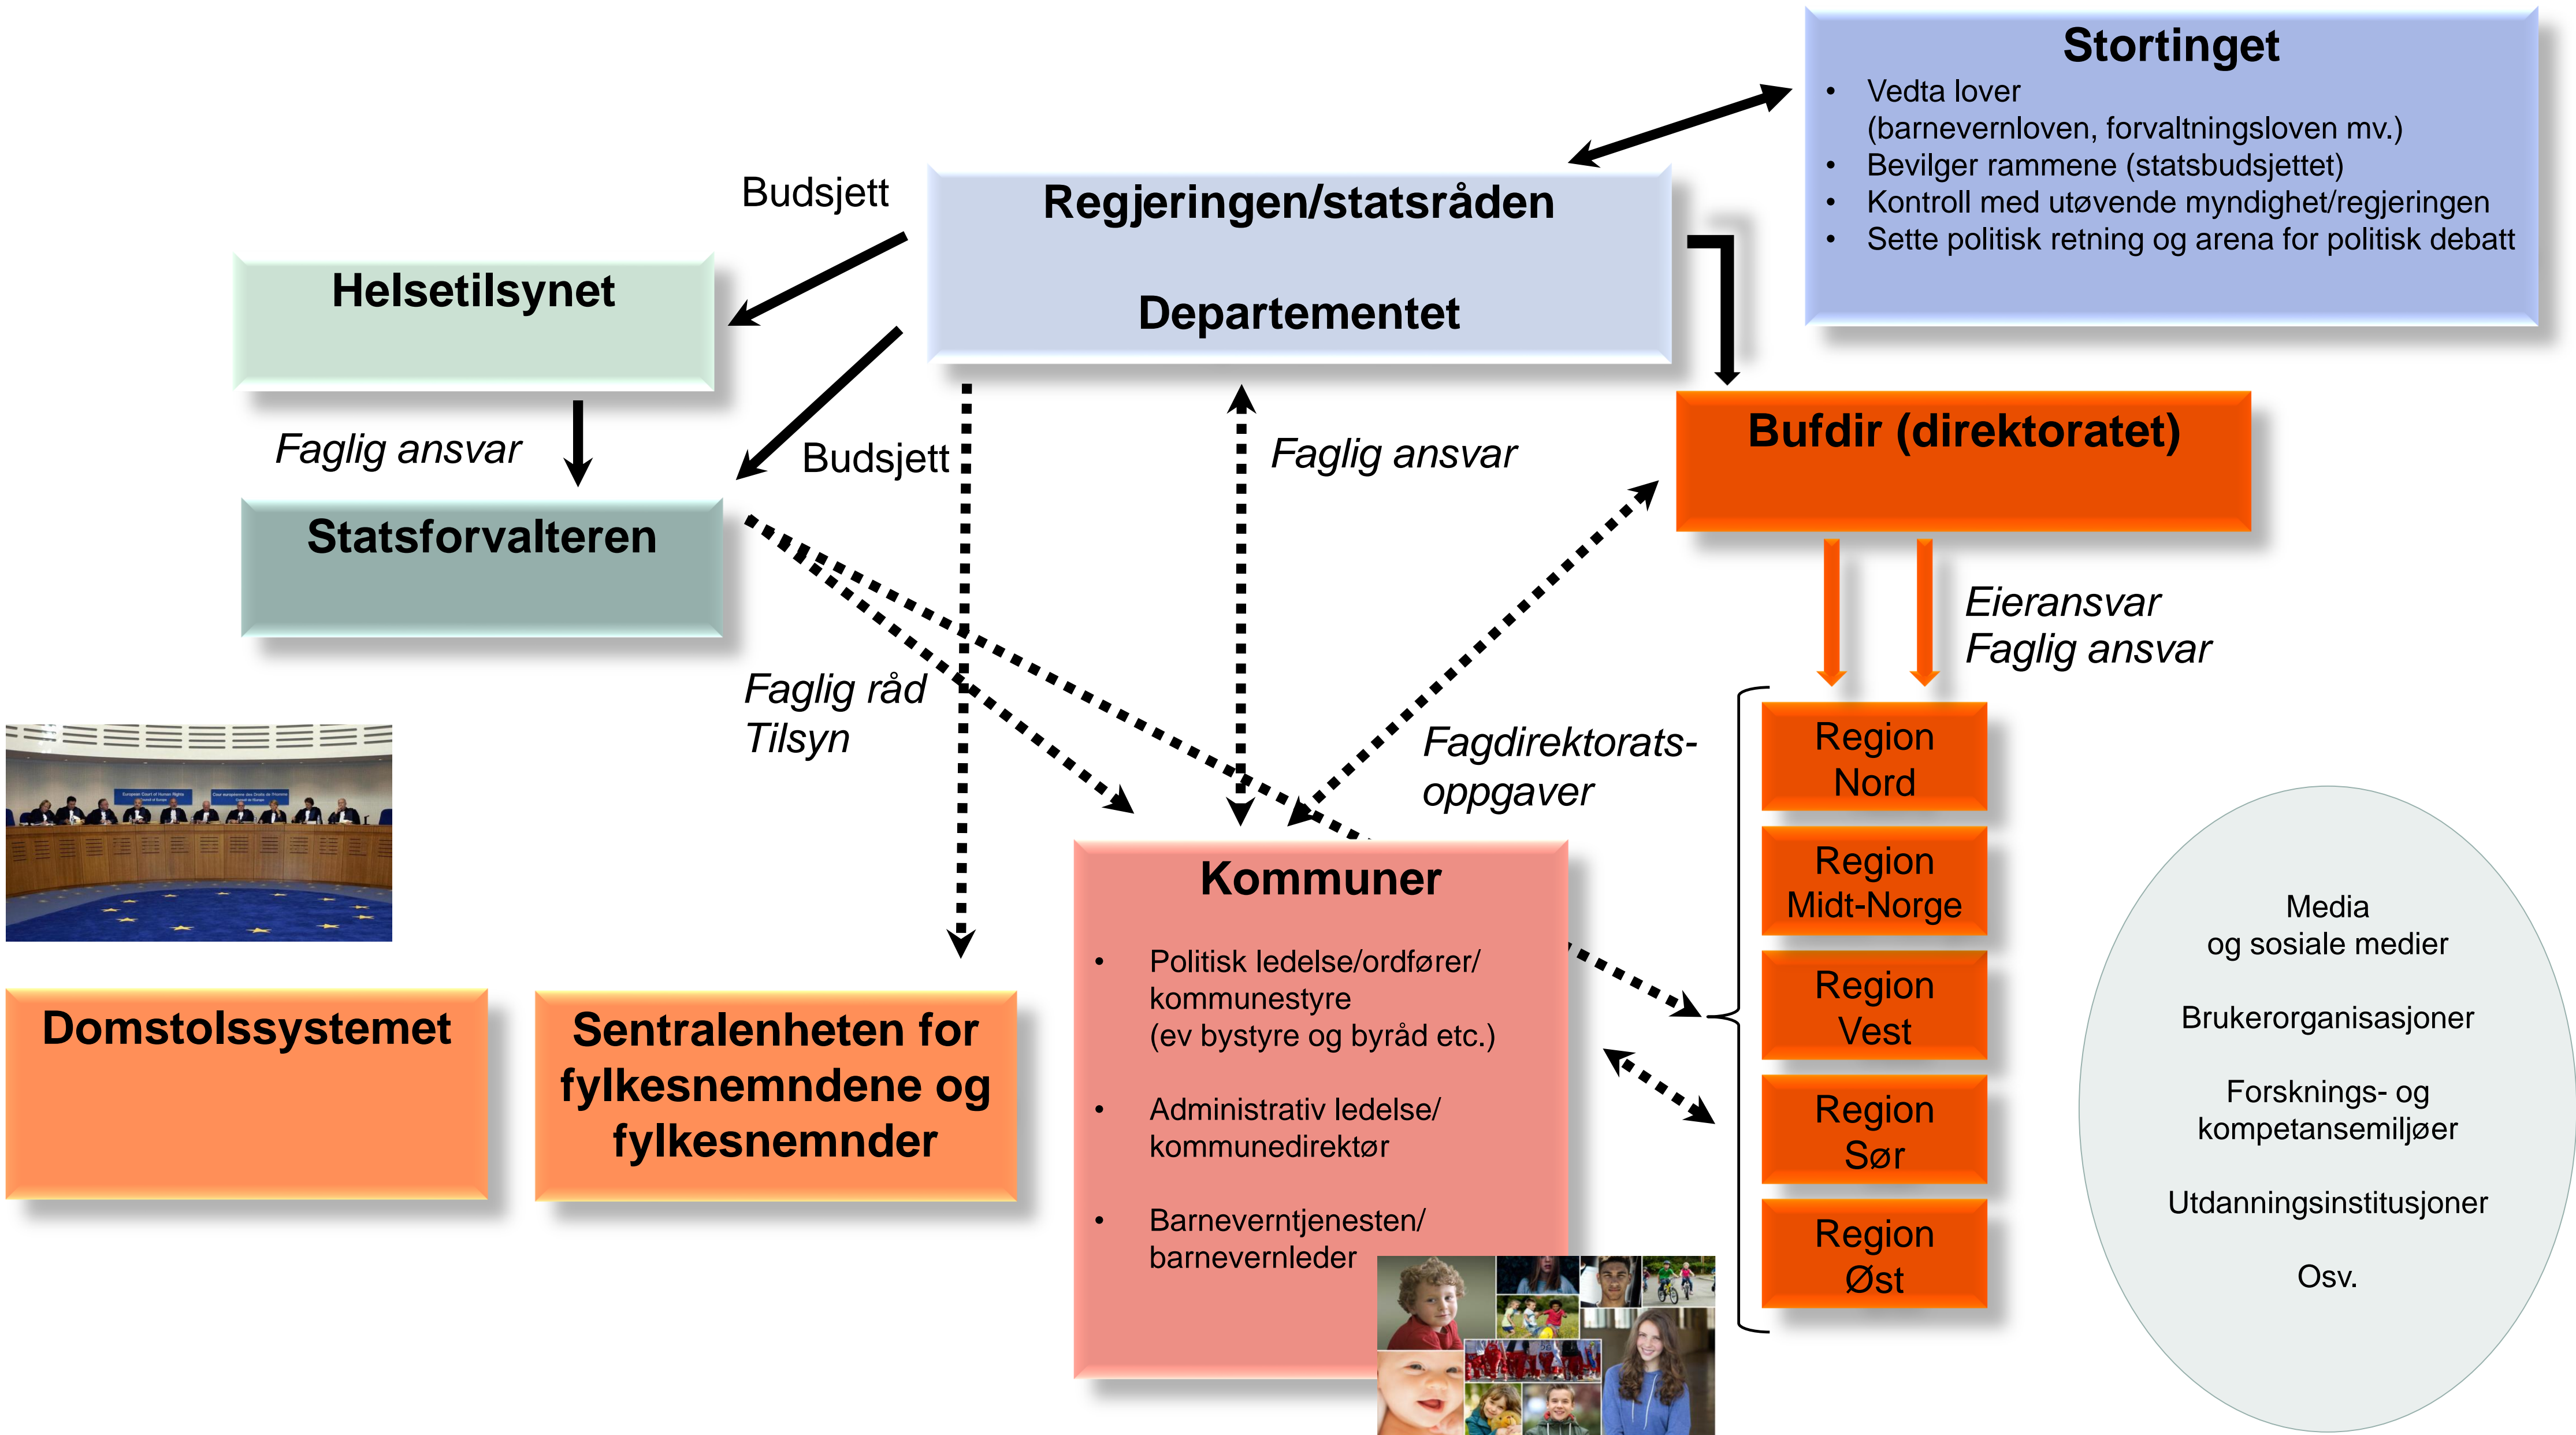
Stortinget
• Vedta lover (barnevernloven, forvaltningsloven mv.)
• Bevilger rammene (statsbudsjettet)
• Kontroll med utøvende myndighet/regjeringen
• Sette politisk retning og arena for politisk debatt

Budsjett

Regjeringen/statsråden

Departementet

Helsetilsynet

Faglig ansvar

Budsjett

Faglig ansvar

Statsforvalteren

Bufdir (direktoratet)

Eieransvar
Faglig ansvar

Faglig råd
Tilsyn

Fagdirektorats-oppgaver

Region Nord

Region Midt-Norge

Region Vest

Region Sør

Region Øst

Kommuner
• Politisk ledelse/ordfører/ kommunestyre (ev bystyre og byråd etc.)
• Administrativ ledelse/ kommunedirektør
• Barneverntjenesten/ barnevernleder

Media og sosiale medier

Brukerorganisasjoner

Forsknings- og kompetansemiljøer

Utdanningsinstitusjoner

Osv.

Domstolssystemet

Sentralenheten for fylkesnemndene og fylkesnemnder